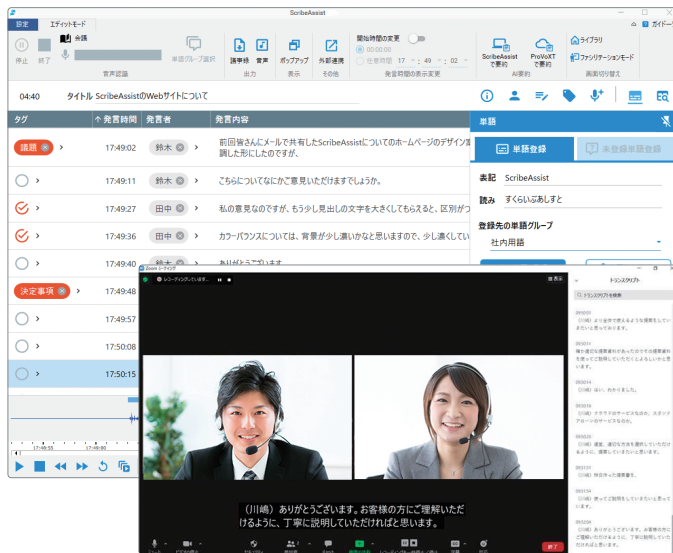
ScribeAssist

設定　エディットモード

停止　終了　会議　単語グループ選択
音声認識

議事録　音声
出力

ポップアップ
表示

外部連携
その他

開始時刻の変更
00:00:00
任意時刻 17 : 49 : 02
発言時刻の表示変更

ScribeAssist で要約　ProVoXT で要約
AI要約

ライブラリ
ファシリテーションモード
画面切り替え

ガイドー

04:40　タイトル ScribeAssistのWebサイトについて

| タグ | 発言時間 | 発言者 | 発言内容 |
|---|---|---|---|
| 議題 | 17:49:02 | 鈴木 | 前回皆さんにメールで共有したScribeAssistについてのホームページのデザイン案調した形にしたのですが、 |
| | 17:49:11 | 鈴木 | こちらについてなにかご意見いただけますでしょうか。 |
| | 17:49:27 | 田中 | 私の意見なのですが、もう少し見出しの文字を大きくしてもらえると、区別がつ |
| | 17:49:36 | 田中 | カラーバランスについては、背景が少し濃いかなと思いますので、少し薄くしてい |
| | 17:49:40 | 鈴木 | ありがとうございます。 |
| 決定事項 | 17:49:48 | | |
| | 17:49:57 | | |
| | 17:50:08 | | |
| | 17:50:15 | | |

単語

単語登録　未登録単語登録

表記 ScribeAssist
読み すくらいぶあしすと

登録先の単語グループ
社内用語

Zoom ミーティング
レコーディングしています...

トランスクリプト
トランスクリプトを検索

（川嶋）ありがとうございます。お客様の方にご理解いただけるように、丁寧に説明していただければと思います。

終了